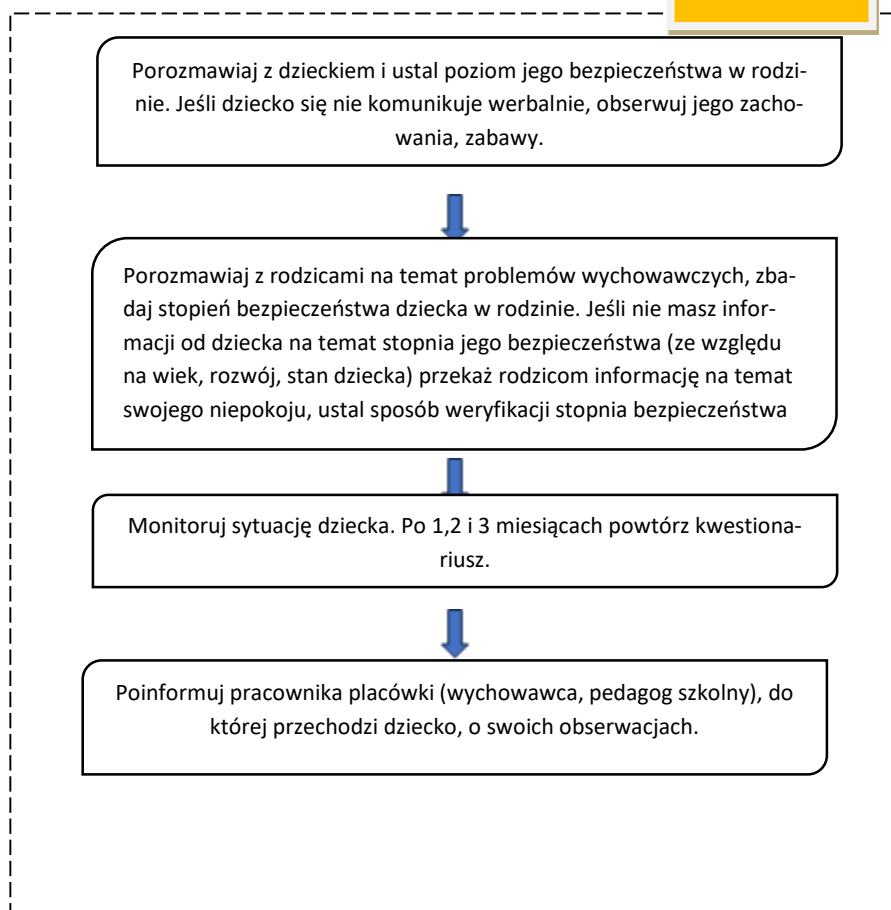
Porozmawiaj z dzieckiem i ustal poziom jego bezpieczeństwa w rodzinie. Jeśli dziecko się nie komunikuje werbalnie, obserwuj jego zachowania, zabawy.

Porozmawiaj z rodzicami na temat problemów wychowawczych, zbadaj stopień bezpieczeństwa dziecka w rodzinie. Jeśli nie masz informacji od dziecka na temat stopnia jego bezpieczeństwa (ze względu na wiek, rozwój, stan dziecka) przekaż rodzicom informację na temat swojego niepokoju, ustal sposób weryfikacji stopnia bezpieczeństwa

Monitoruj sytuację dziecka. Po 1,2 i 3 miesiącach powtórz kwestionariusz.

Poinformuj pracownika placówki (wychowawca, pedagog szkolny), do której przechodzi dziecko, o swoich obserwacjach.